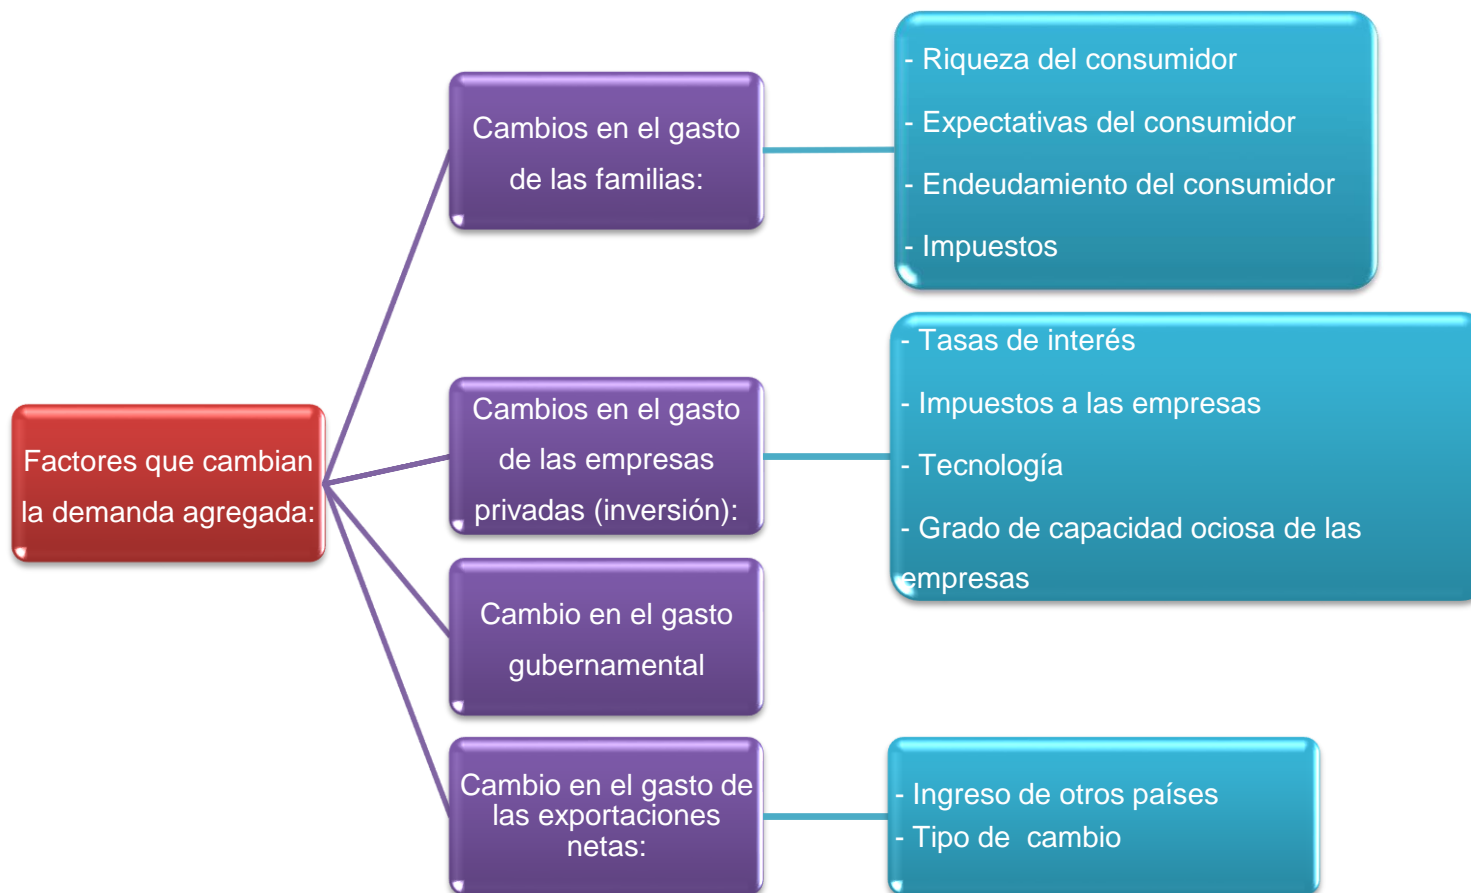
Factores que cambian la demanda agregada:

Cambios en el gasto de las familias:

- Riqueza del consumidor
- Expectativas del consumidor
- Endeudamiento del consumidor
- Impuestos

Cambios en el gasto de las empresas privadas (inversión):

- Tasas de interés
- Impuestos a las empresas
- Tecnología
- Grado de capacidad ociosa de las empresas

Cambio en el gasto gubernamental

Cambio en el gasto de las exportaciones netas:

- Ingreso de otros países
- Tipo de  cambio